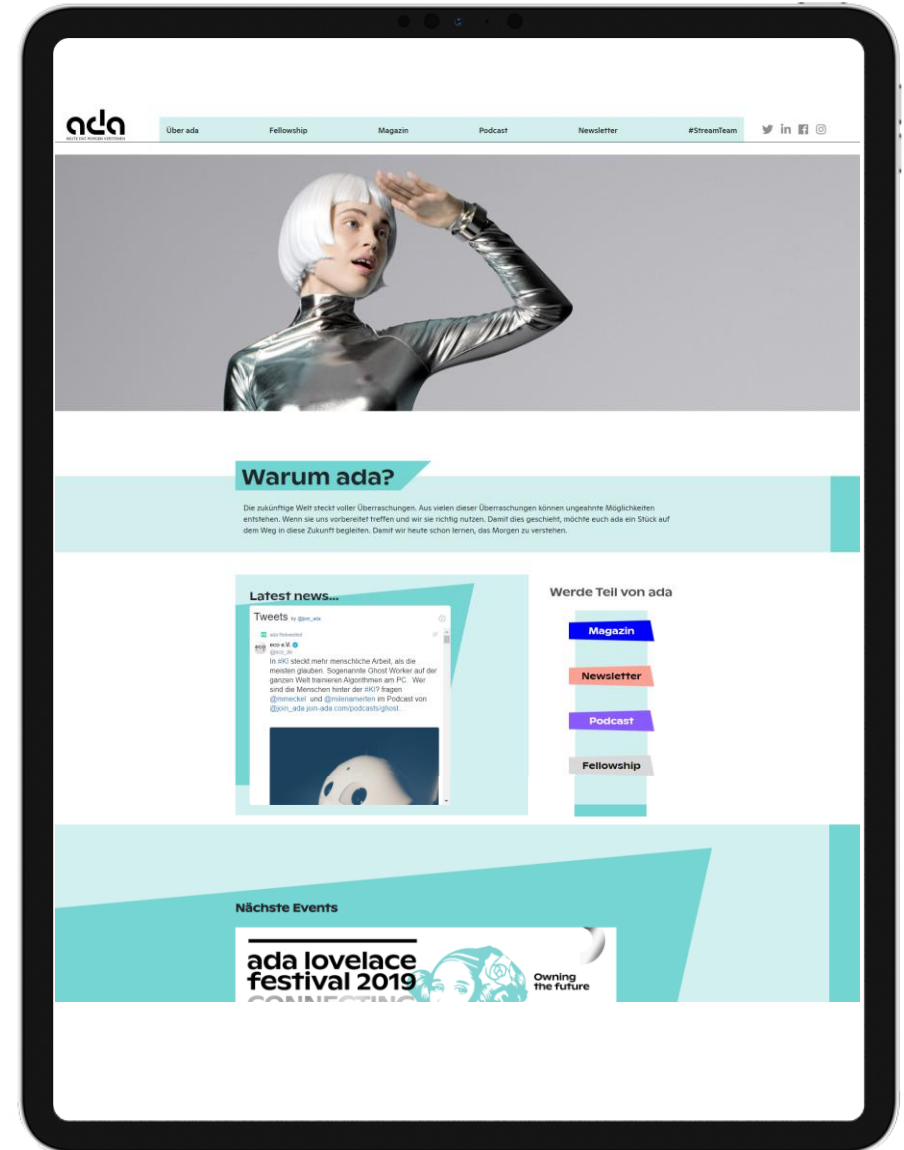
ada
HEUTE DAS MORGEN VERSTEHEN

Über ada Fellowship Magazin Podcast Newsletter #StreamTeam

Warum ada?

Die zukünftige Welt steckt voller Überraschungen. Aus vielen dieser Überraschungen können ungeahnte Möglichkeiten entstehen. Wenn sie uns vorbereitet treffen und wir sie richtig nutzen. Damit dies geschieht, möchte euch ada ein Stück auf dem Weg in diese Zukunft begleiten. Damit wir heute schon lernen, das Morgen zu verstehen.

Latest news...

Tweets by @join_ada

ada Retweeted

eco e.V.
@eco_de

In #KI steckt mehr menschliche Arbeit, als die meisten glauben. Sogenannte Ghost Worker auf der ganzen Welt trainieren Algorithmen am PC. Wer sind die Menschen hinter der #KI? fragen @mmeckel und @milenamerten im Podcast von @join_ada join-ada.com/podcasts/ghost...

Werde Teil von ada

Magazin

Newsletter

Podcast

Fellowship

Nächste Events

ada lovelace festival 2019
CONNECTING
Owning the future